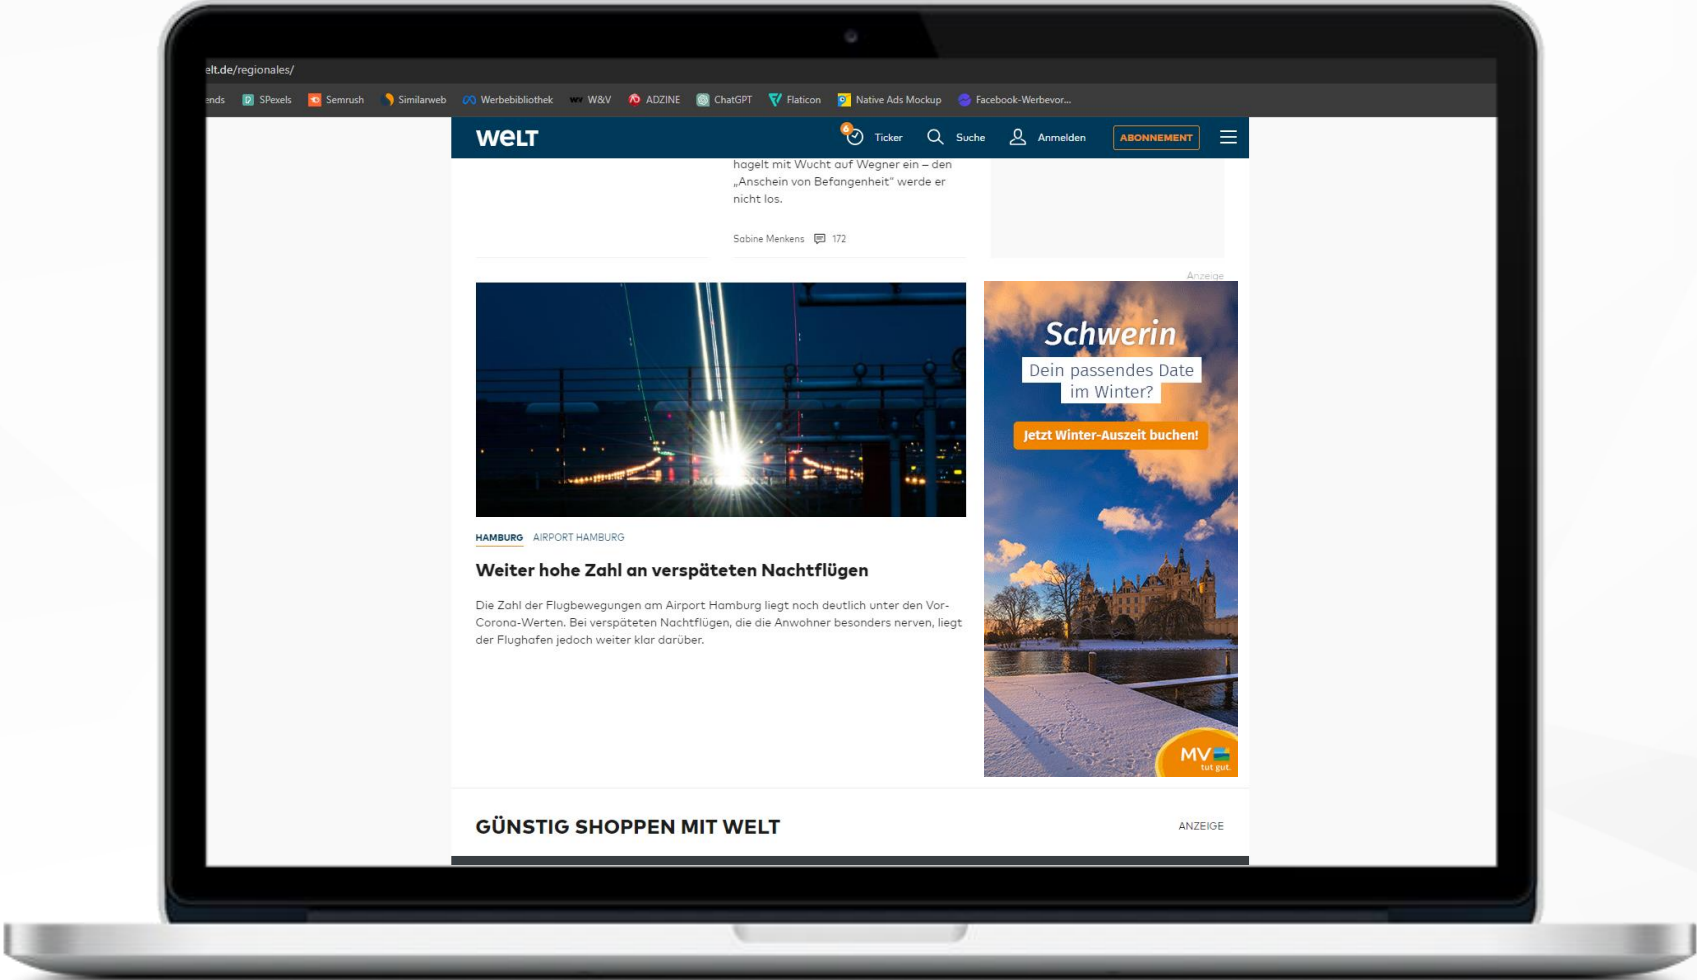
elt.de/regionales/

ends SPexels Semrush Similarweb Werbebibliothek W&V ADZINE ChatGPT Flaticon Native Ads Mockup Facebook-Werbevor...

WELT Ticker Suche Anmelden ABONNEMENT

hagelt mit Wucht auf Wegner ein – den „Anschein von Befangenheit“ werde er nicht los.

Sabine Menkens 172

Anzeige

HAMBURG AIRPORT HAMBURG

Weiter hohe Zahl an verspäteten Nachtflügen

Die Zahl der Flugbewegungen am Airport Hamburg liegt noch deutlich unter den Vor-Corona-Werten. Bei verspäteten Nachtflügen, die die Anwohner besonders nerven, liegt der Flughafen jedoch weiter klar darüber.

Schwerin

Dein passendes Date im Winter?

Jetzt Winter-Auszeit buchen!

MV tut gut.

GÜNSTIG SHOPPEN MIT WELT

ANZEIGE